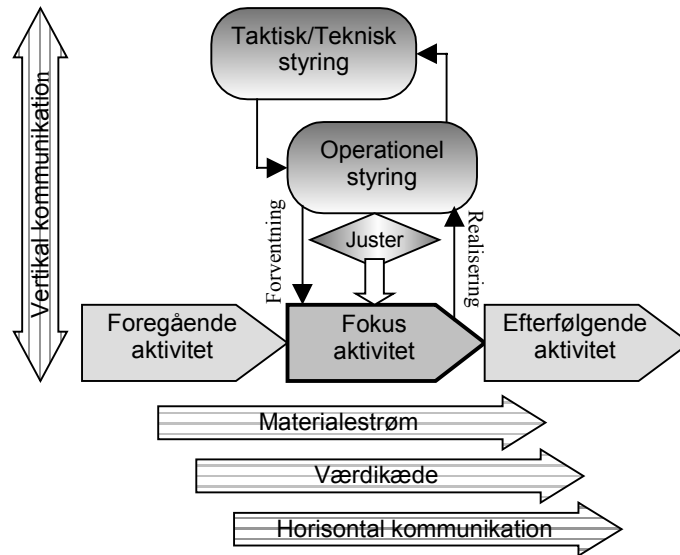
Vertikal kommunikation

Taktisk/Teknisk styring

Operationel styring

Forventning

Juster

Realisering

Foregående aktivitet

Fokus aktivitet

Efterfølgende aktivitet

Materialestrøm

Værdikæde

Horisontal kommunikation